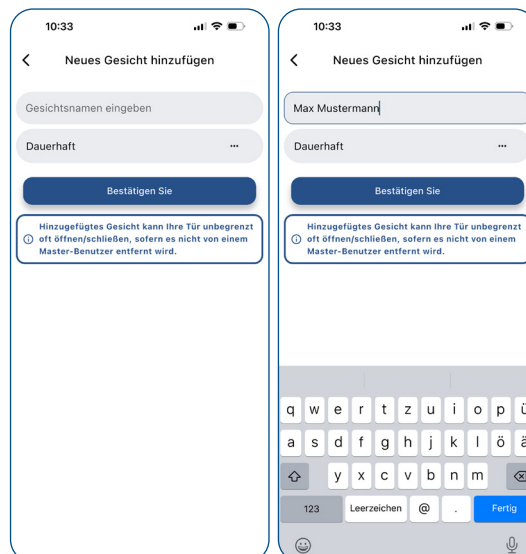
10:33

<

Neues Gesicht hinzufügen

Gesichtsnamen eingeben

Dauerhaft ···

Bestätigen Sie

ⓘ Hinzugefügtes Gesicht kann Ihre Tür unbegrenzt oft öffnen/schließen, sofern es nicht von einem Master-Benutzer entfernt wird.

10:33

<

Neues Gesicht hinzufügen

Max Mustermann

Dauerhaft ···

Bestätigen Sie

ⓘ Hinzugefügtes Gesicht kann Ihre Tür unbegrenzt oft öffnen/schließen, sofern es nicht von einem Master-Benutzer entfernt wird.

q w e r t z u i o p ü
a s d f g h j k l ö ä
y x c v b n m
123 Leerzeichen @ . Fertig